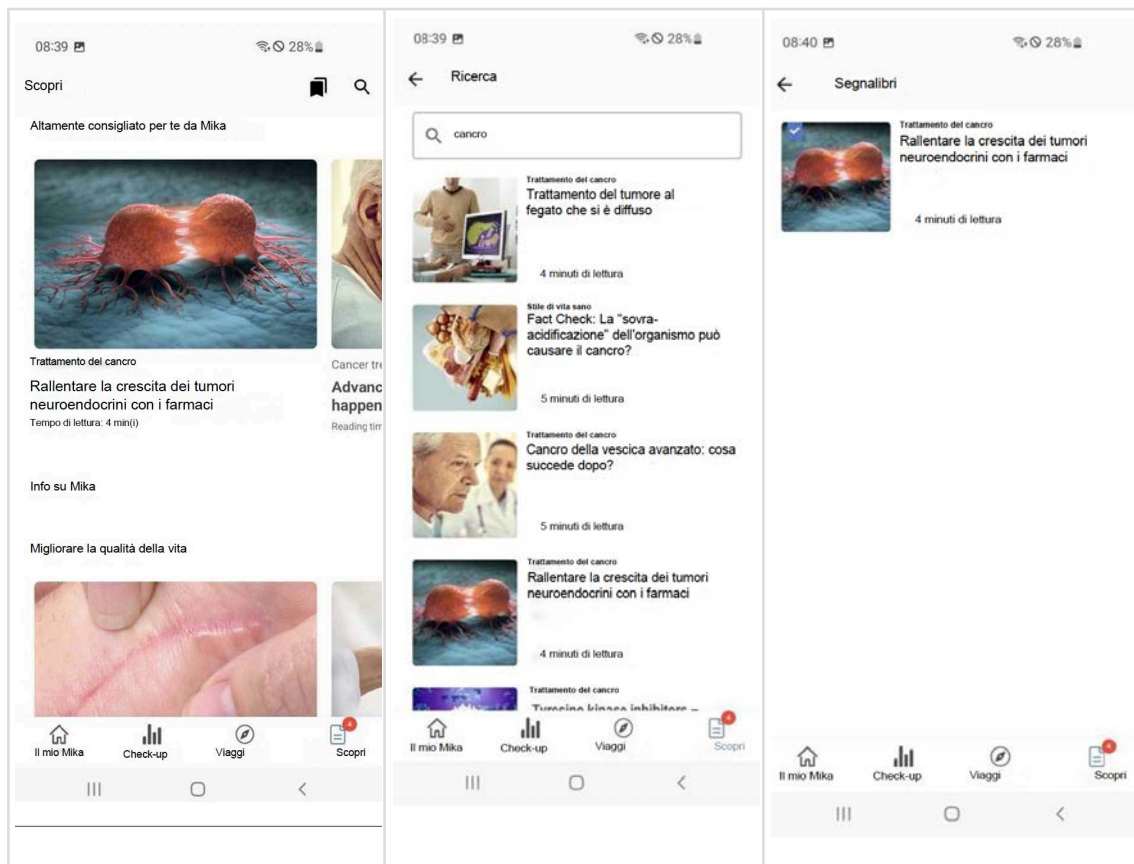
08:39 28%

Scopri

Altamente consigliato per te da Mika

Trattamento del cancro

Rallentare la crescita dei tumori neuroendocrini con i farmaci

Tempo di lettura: 4 min(i)

Cancer tre

Advanc happen

Reading tim

Info su Mika

Migliorare la qualità della vita

Il mio Mika

Check-up

Viaggi

4

Scopri

08:39 28%

Ricerca

cancro

Trattamento del cancro

Trattamento del tumore al fegato che si è diffuso

4 minuti di lettura

Stile di vita sano

Fact Check: La "sovra-acidificazione" dell'organismo può causare il cancro?

5 minuti di lettura

Trattamento del cancro

Cancro della vescica avanzato: cosa succede dopo?

5 minuti di lettura

Trattamento del cancro

Rallentare la crescita dei tumori neuroendocrini con i farmaci

4 minuti di lettura

Trattamento del cancro

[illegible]

Il mio Mika

Check-up

Viaggi

4

Scopri

08:40 28%

Segnalibri

Trattamento del cancro

Rallentare la crescita dei tumori neuroendocrini con i farmaci

4 minuti di lettura

Il mio Mika

Check-up

Viaggi

4

Scopri